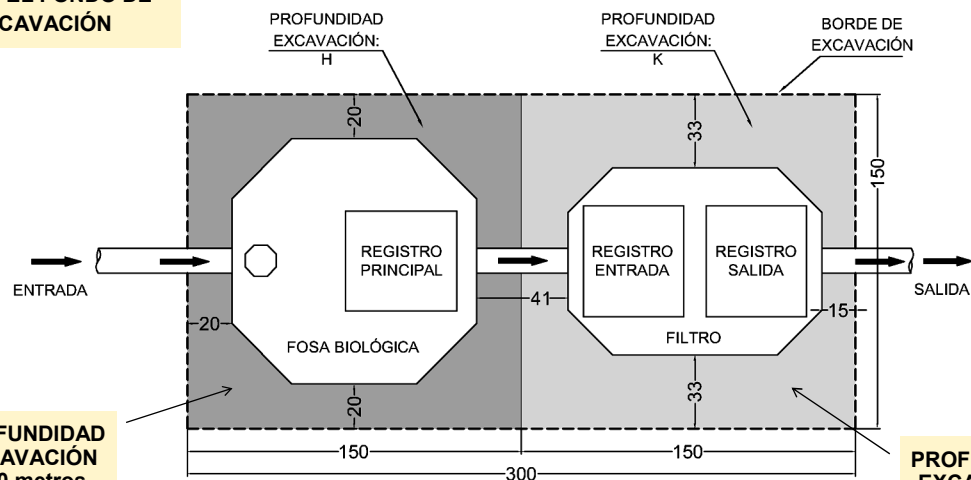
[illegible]EL FONDO DE
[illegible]CAVACIÓN

PROFUNDIDAD
EXCAVACIÓN:
H

PROFUNDIDAD
EXCAVACIÓN:
K

BORDE DE
EXCAVACIÓN

20

33

150

REGISTRO
PRINCIPAL

REGISTRO
ENTRADA

REGISTRO
SALIDA

ENTRADA

SALIDA

41

15

20

FOSA BIOLÓGICA

FILTRO

20

33

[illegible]FUNDIDAD
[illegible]AVACIÓN
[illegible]0 metros

150

150

300

PROF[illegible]
EXCA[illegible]